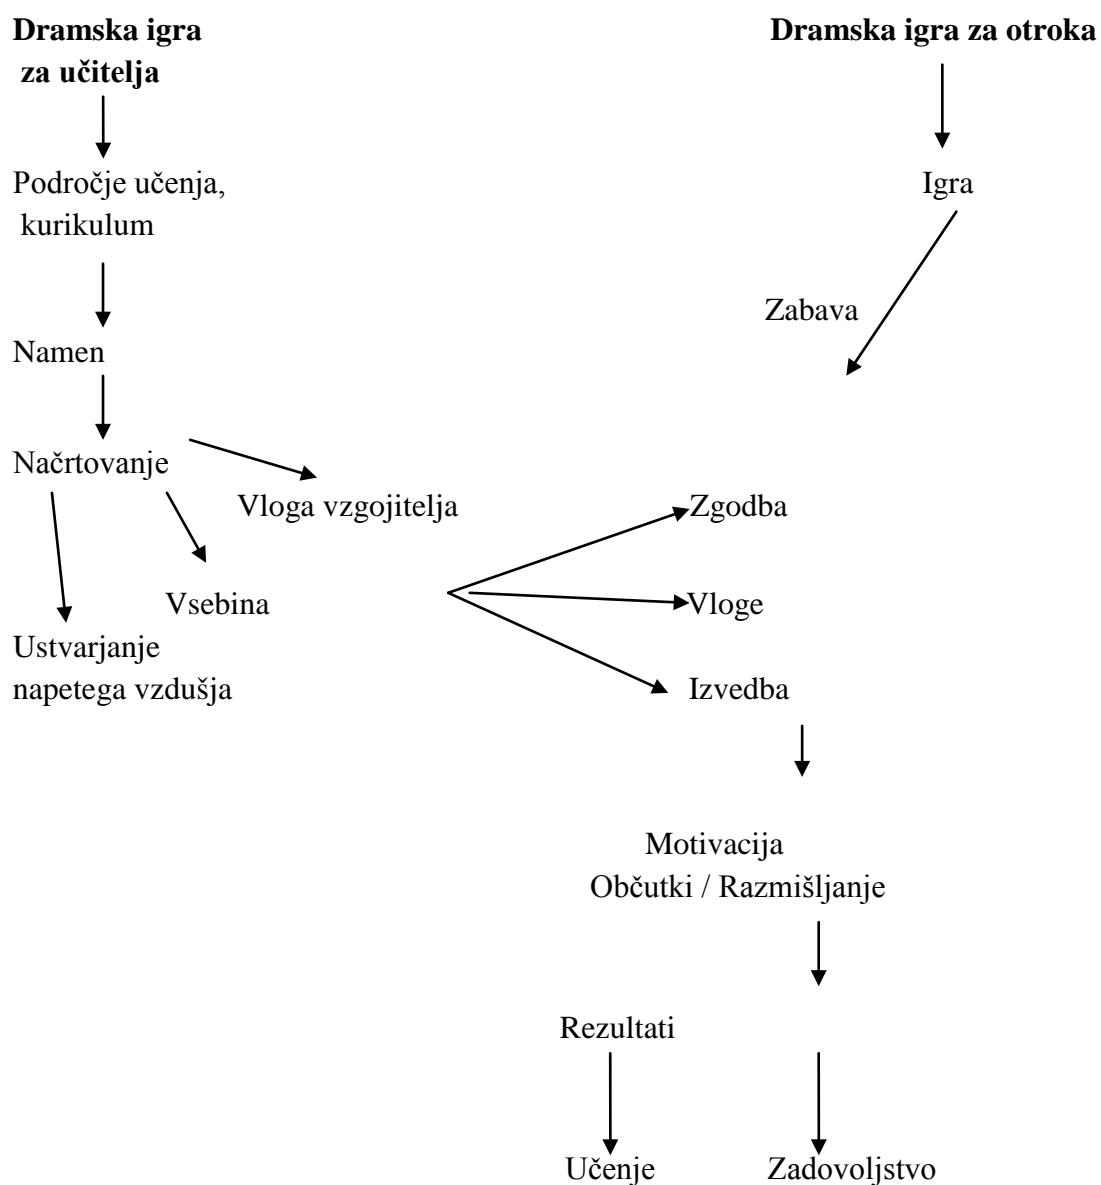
**Dramska igra za učitelja**

Področje učenja, kurikulum

Namen

Načrtovanje

Vloga vzgojitelja

Vsebina

Ustvarjanje napetega vzdušja

**Dramska igra za otroka**

Igra

Zabava

Zgodba

Vloge

Izvedba

Motivacija
Občutki / Razmišljanje

Rezultati

Učenje

Zadovoljstvo